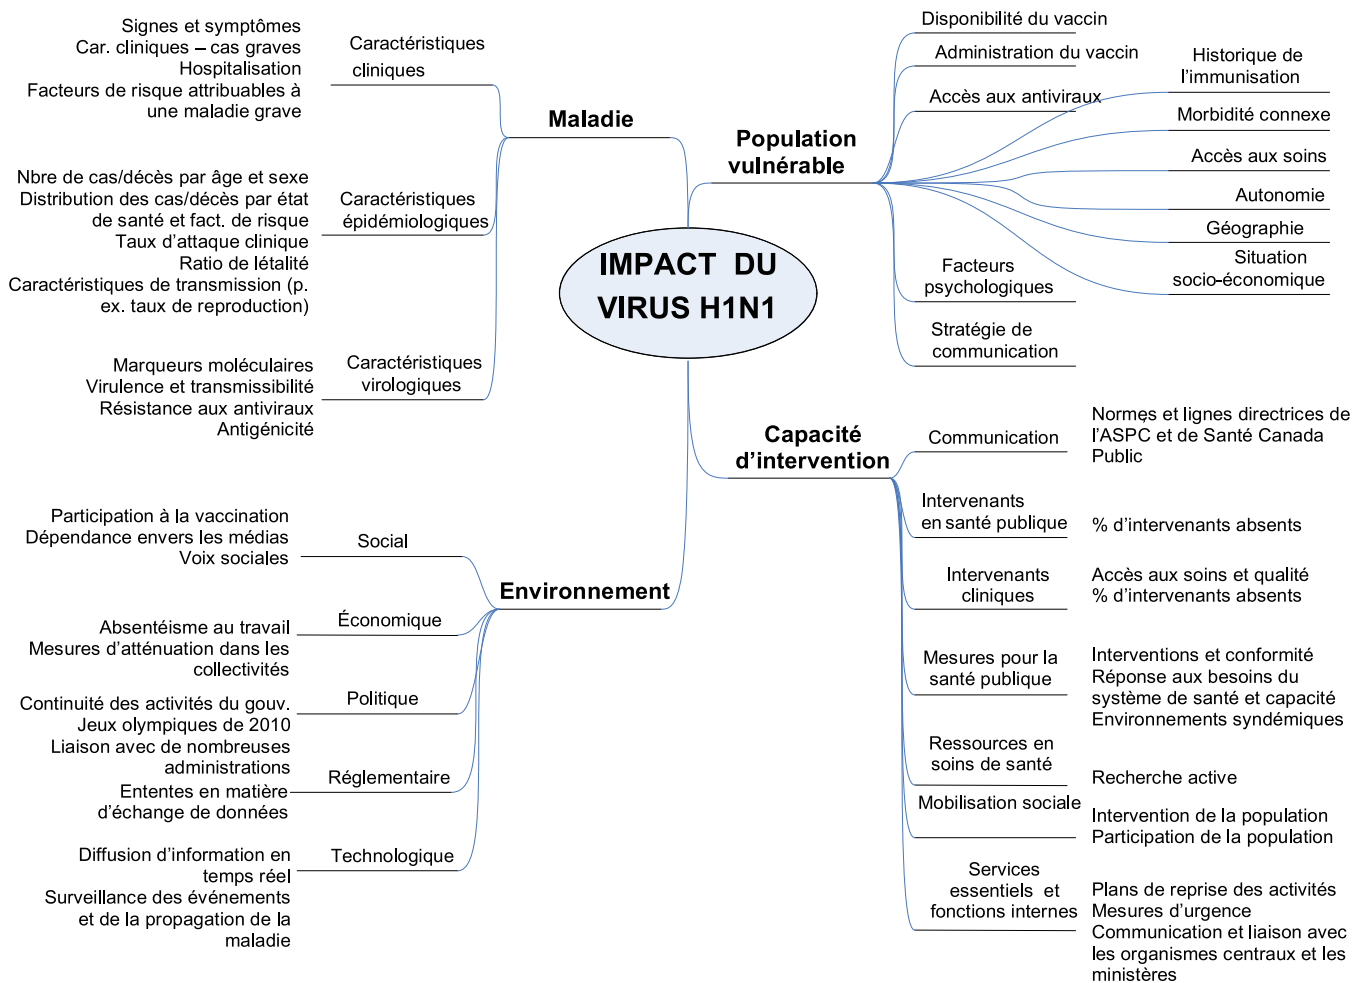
IMPACT DU VIRUS H1N1

Maladie

Caractéristiques cliniques
Signes et symptômes
Car. cliniques – cas graves
Hospitalisation
Facteurs de risque attribuables à une maladie grave

Caractéristiques épidémiologiques
Nbre de cas/décès par âge et sexe
Distribution des cas/décès par état de santé et fact. de risque
Taux d'attaque clinique
Ratio de létalité
Caractéristiques de transmission (p. ex. taux de reproduction)

Caractéristiques virologiques
Marqueurs moléculaires
Virulence et transmissibilité
Résistance aux antiviraux
Antigénicité

Population vulnérable
Disponibilité du vaccin
Administration du vaccin
Accès aux antiviraux
Historique de l'immunisation
Morbidité connexe
Accès aux soins
Autonomie
Géographie
Situation socio-économique
Facteurs psychologiques
Stratégie de communication

Capacité d'intervention
Communication
Normes et lignes directrices de l'ASPC et de Santé Canada Public
Intervenants en santé publique
% d'intervenants absents
Intervenants cliniques
Accès aux soins et qualité
% d'intervenants absents
Mesures pour la santé publique
Interventions et conformité
Réponse aux besoins du système de santé et capacité
Environnements syndémiques
Ressources en soins de santé
Recherche active
Mobilisation sociale
Intervention de la population
Participation de la population
Services essentiels et fonctions internes
Plans de reprise des activités
Mesures d'urgence
Communication et liaison avec les organismes centraux et les ministères

Environnement

Social
Participation à la vaccination
Dépendance envers les médias
Voix sociales

Économique
Absentéisme au travail
Mesures d'atténuation dans les collectivités

Politique
Continuité des activités du gouv.
Jeux olympiques de 2010
Liaison avec de nombreuses administrations

Réglementaire
Ententes en matière d'échange de données

Technologique
Diffusion d'information en temps réel
Surveillance des événements et de la propagation de la maladie